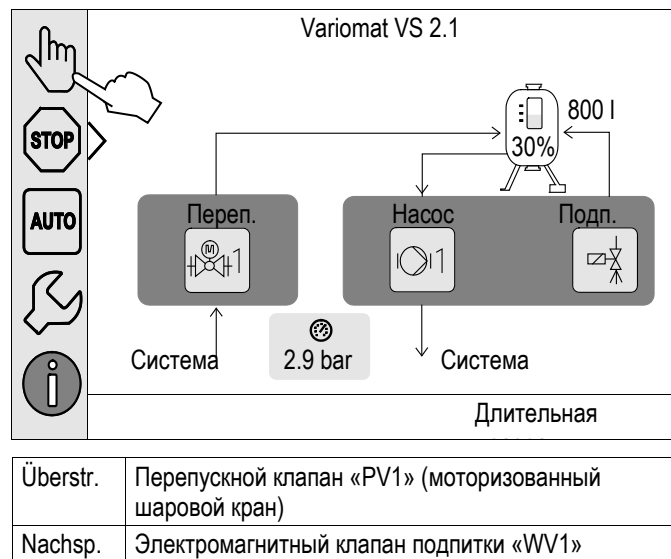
STOP

AUTO

Variomat VS 2.1

800 l

30%

Переп.

Насос

Подп.

M

1

1

Система

2.9 bar

Система

Длительная

| Überstr. | Перепускной клапан «PV1» (моторизованный шаровой кран) |
|---|---|
| Nachsp. | Электромагнитный клапан подпитки «WV1» |